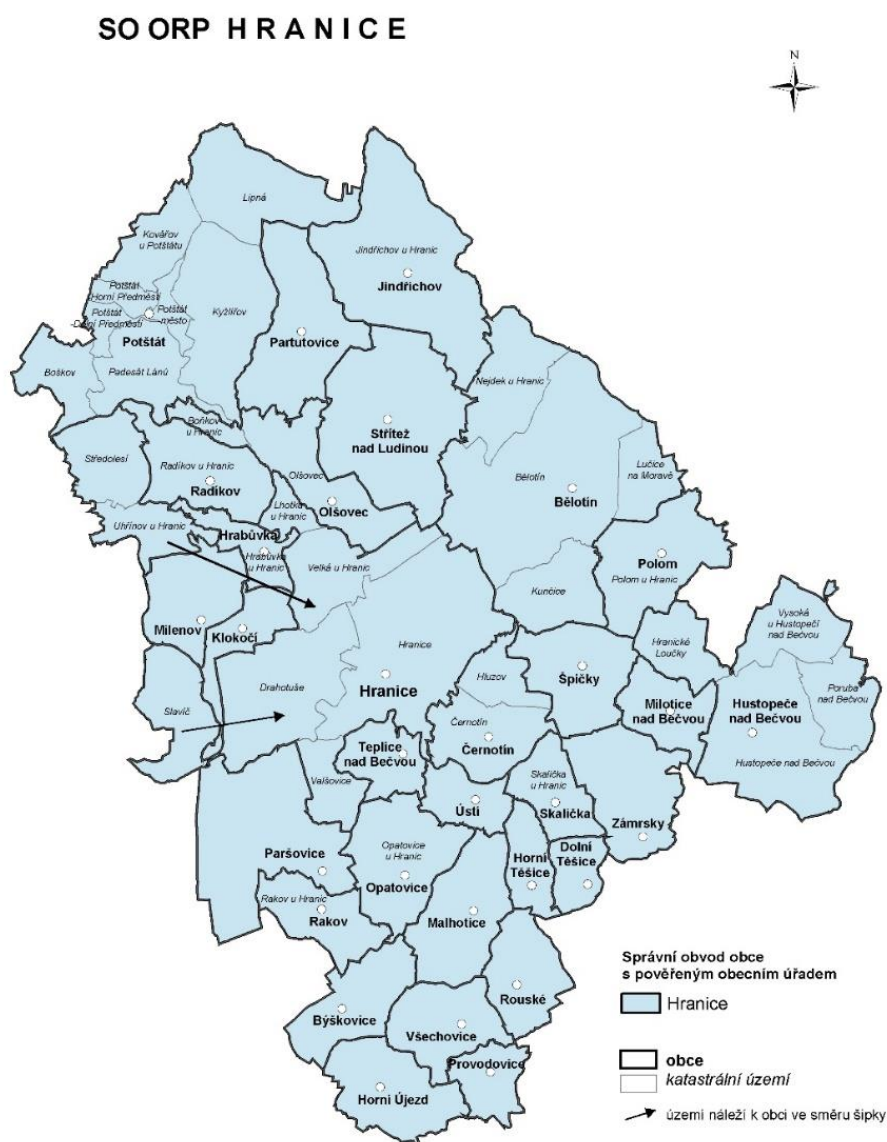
SO ORP HRANICE

N

Lipná

Kovářov u Potštátu

Potštát Horní Předměstí

Potštát Dolní Předměstí

Potštát město

Kyžlířov

Potštát

Boškov

Padesát Lánů

Jindřichov u Hranic

Jindřichov

Partutovice

Nejdek u Hranic

Střítež nad Ludinou

Boňkov u Hranic

Středolesí

Radíkov u Hranic

Radíkov

Olšovec

Lhotka u Hranic

Olšovec

Bělotín

Bělotín

Lučice na Moravě

Uhřínov u Hranic

Hrabůvka

Hrabůvka u Hranic

Velká u Hranic

Polom

Polom u Hranic

Kunčice

Milenov

Klokočí

Hranice

Hranické Loučky

Vysoká u Hustopečí nad Bečvou

Drahotuše

Hranice

Hluzov

Špičky

Poruba nad Bečvou

Milotice nad Bečvou

Hustopeče nad Bečvou

Slavíč

Černotín

Černotín

Hustopeče nad Bečvou

Teplice nad Bečvou

Valšovice

Skalička u Hranic

Skalička

Ústí

Zámrsky

Opatovice u Hranic

Paršovice

Horní Těšice

Dolní Těšice

Opatovice

Rakov u Hranic

Rakov

Malhotice

Správní obvod obce s pověřeným obecním úřadem

Rouské

Hranice

Býškovice

Všechovice

obce

katastrální území

Provodovice

Horní Újezd

území náleží k obci ve směru šipky